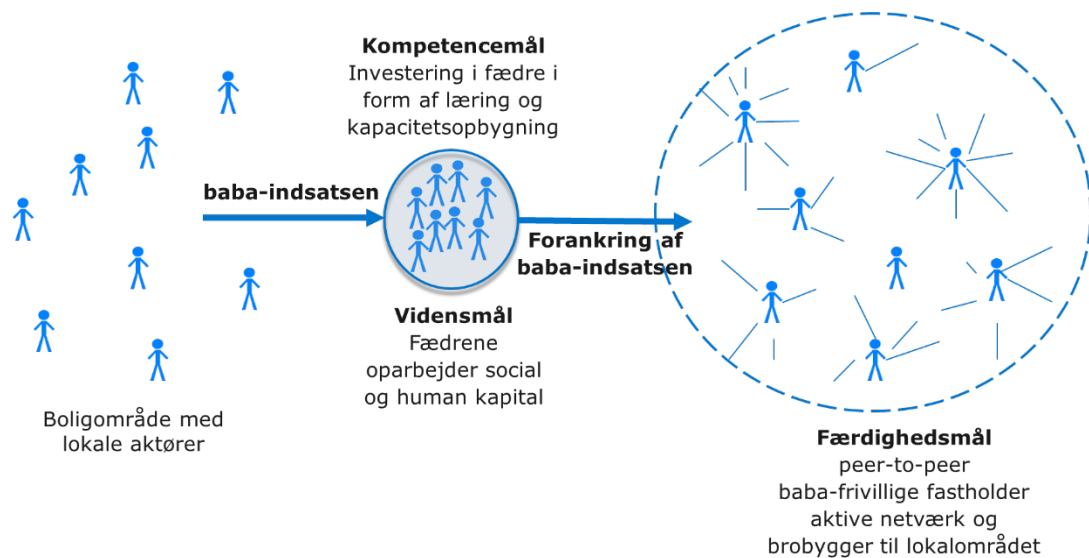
**Kompetencemål**
Investering i fædre i form af læring og kapacitetsopbygning

baba-indsatsen

Forankring af baba-indsatsen

**Vidensmål**
Fædrene oparbejder social og human kapital

Boligområde med lokale aktører

**Færdighedsmål**
peer-to-peer baba-frivillige fastholder aktive netværk og brobygger til lokalområdet